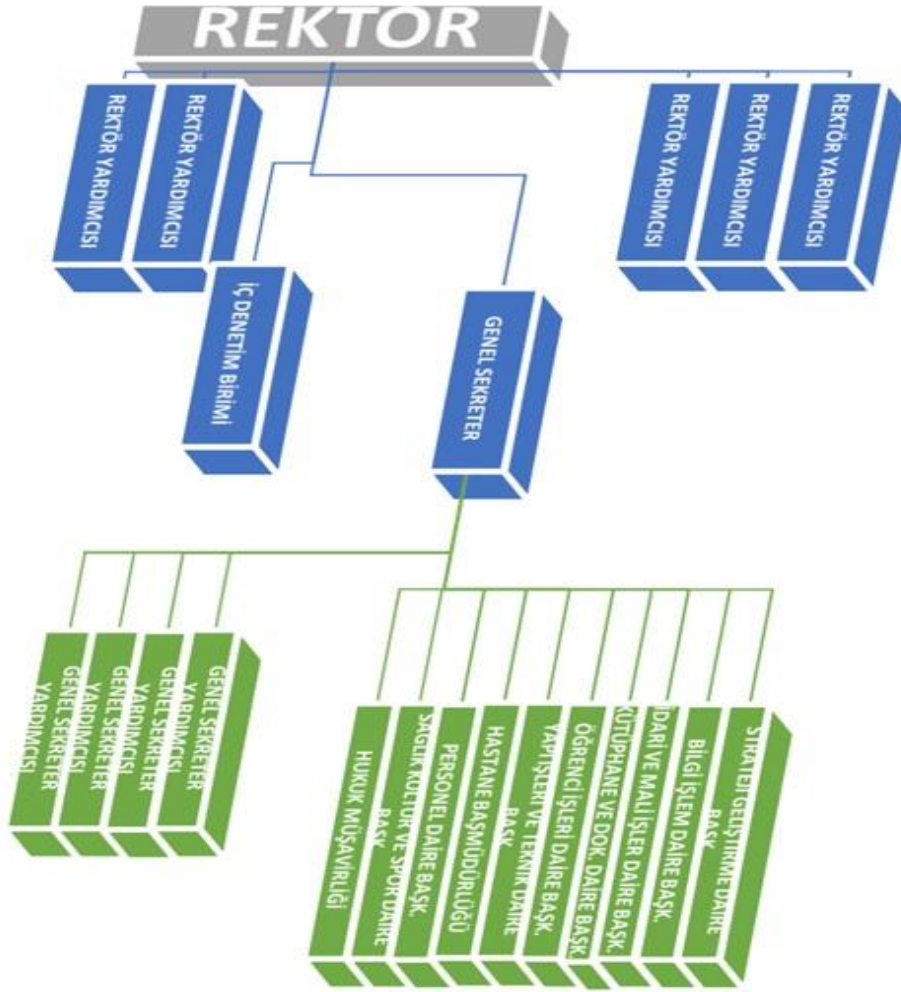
REKTOR

REKTÖR YARDIMCISI

REKTÖR YARDIMCISI

REKTÖR YARDIMCISI

REKTÖR YARDIMCISI

REKTÖR YARDIMCISI

İÇ DENETİM BİRİMİ

GENEL SEKRETER

GENEL SEKRETER YARDIMCISI

GENEL SEKRETER YARDIMCISI

GENEL SEKRETER YARDIMCISI

GENEL SEKRETER YARDIMCISI

HUKUK MÜŞAVİRLİĞİ

SAĞLIK KÜLTÜR VE SPOR DAİRE BAŞK

PERSONEL DAİRE BAŞK.

HASTANE BAŞMÜDÜRLÜĞÜ

YAPI İŞLERİ VE TEKNİK DAİRE BAŞK

ÖĞRENCİ İŞLERİ DAİRE BAŞK.

KÜTÜPHANE VE DOK. DAİRE BAŞK.

İDARİ VE MALİ İŞLER DAİRE BAŞK.

BİLGİ İŞLEM DAİRE BAŞK.

STRATEJİ GELİŞTİRME DAİRE BAŞK